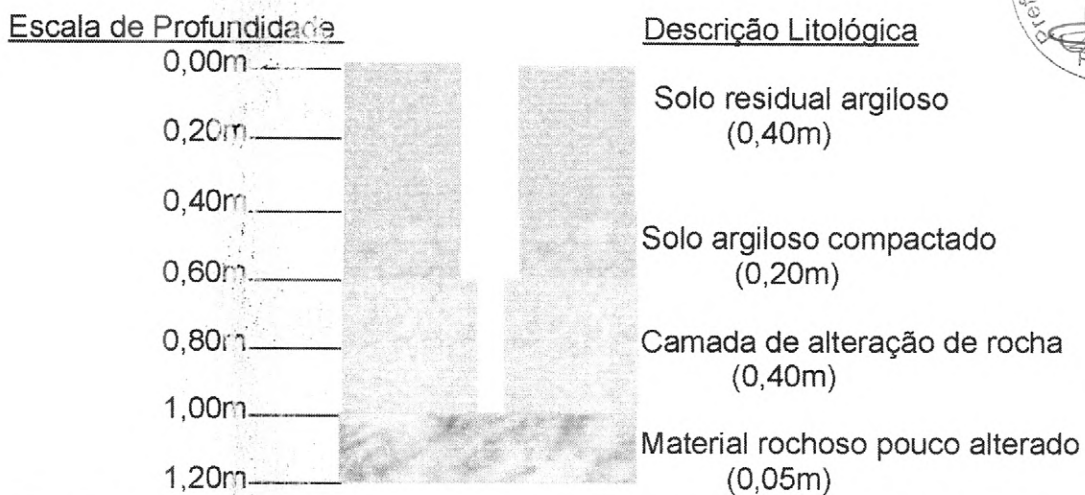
Escala de Profundidade

0,00m

0,20m

0,40m

0,60m

0,80m

1,00m

1,20m

Descrição Litológica

Solo residual argiloso (0,40m)

Solo argiloso compactado (0,20m)

Camada de alteração de rocha (0,40m)

Material rochoso pouco alterado (0,05m)